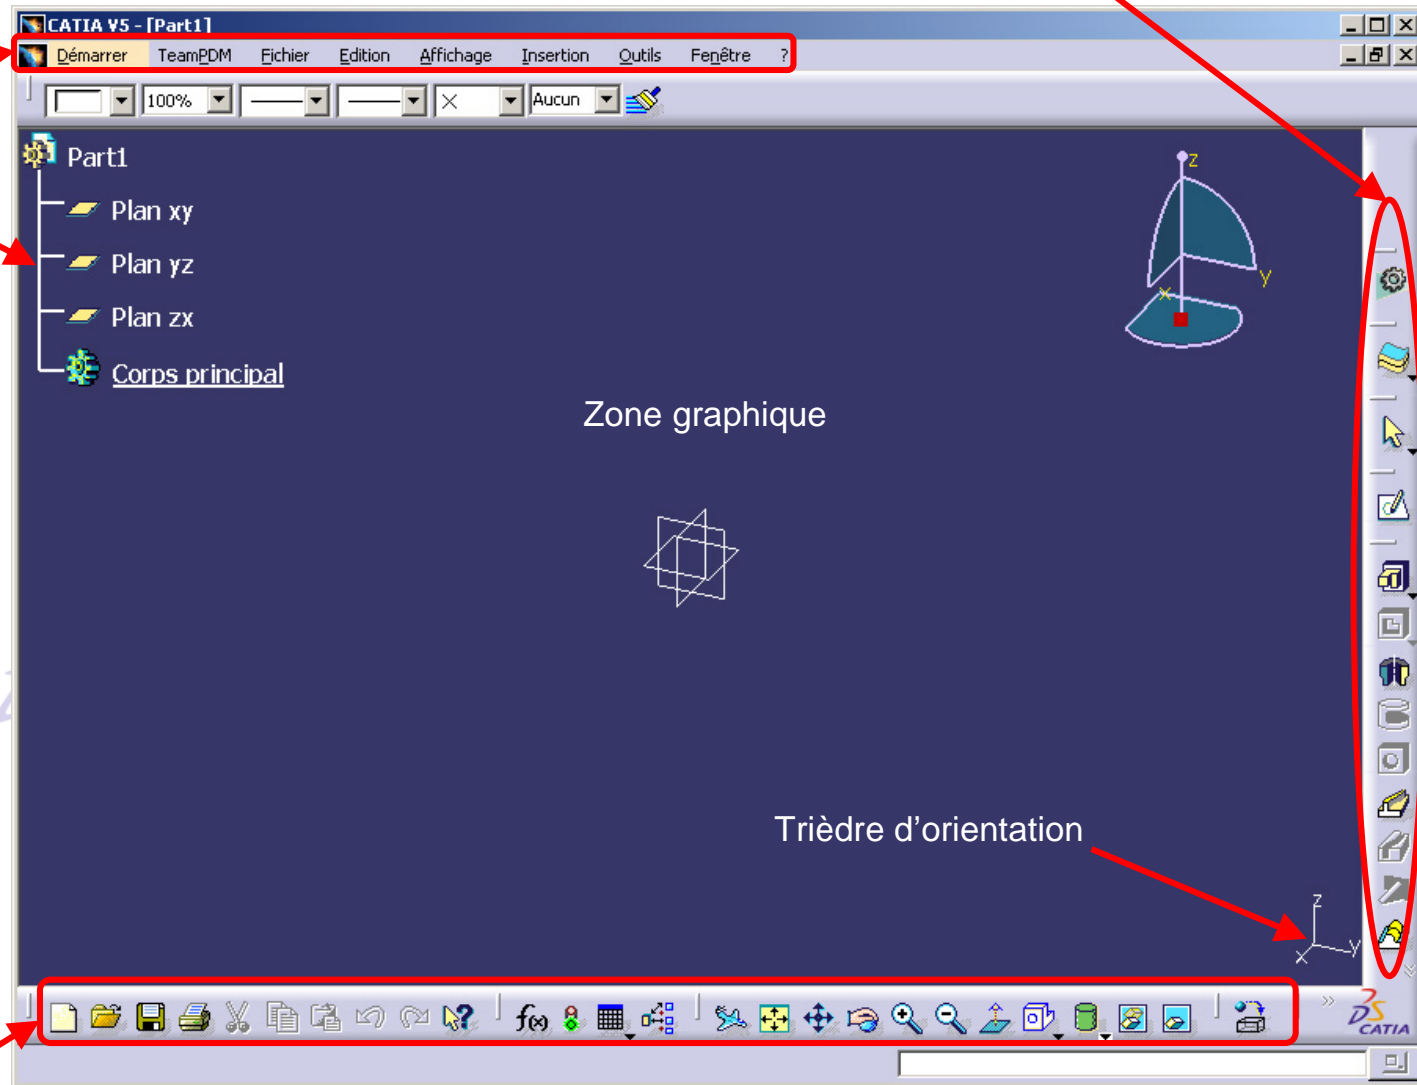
CATIA V5 - [Part1]

Démarrer TeamPDM Fichier Edition Affichage Insertion Outils Fenêtre ?

100% Aucun

Part1
Plan xy
Plan yz
Plan zx
Corps principal

z
y
x

Zone graphique

Trièdre d'orientation

z
y
x

3DS CATIA